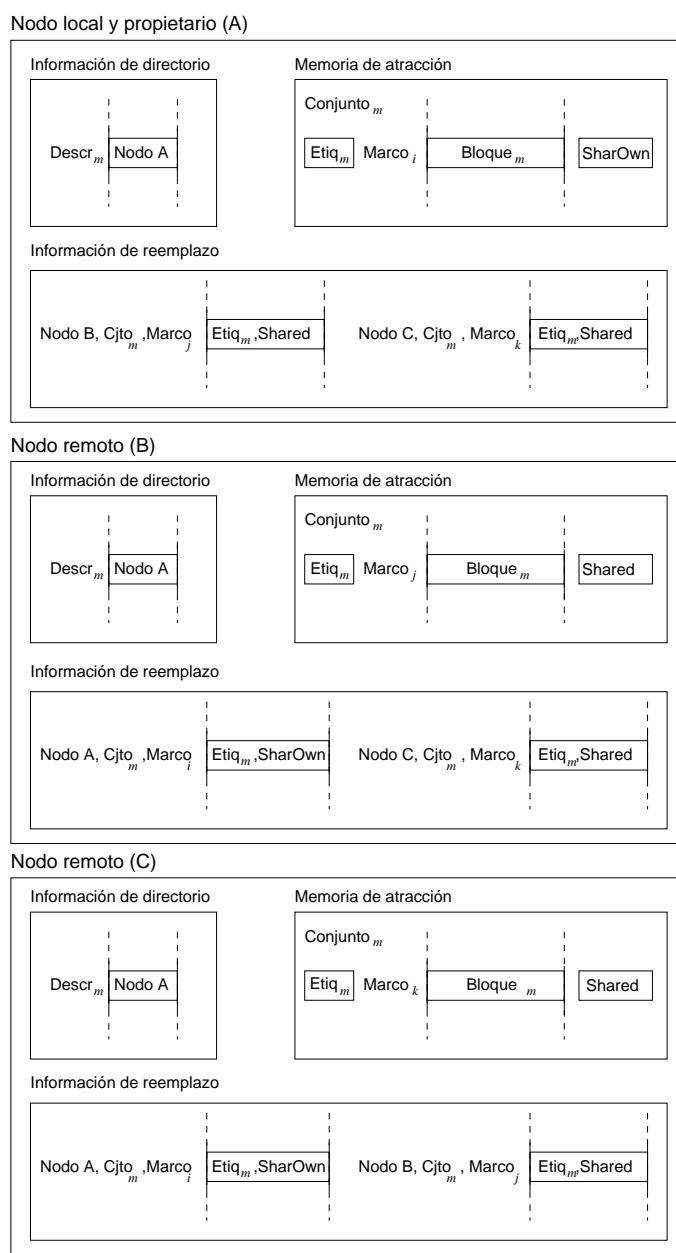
Nodo local y propietario (A)

Información de directorio

$Descr_m$ Nodo A

Memoria de atracción

$Conjunto_m$

$Etiq_m$ $Marco_i$ $Bloque_m$ SharOwn

Información de reemplazo

Nodo B, $Cjto_m$, $Marco_j$ $Etiq_m$, Shared

Nodo C, $Cjto_m$, $Marco_k$ $Etiq_m$, Shared

Nodo remoto (B)

Información de directorio

$Descr_m$ Nodo A

Memoria de atracción

$Conjunto_m$

$Etiq_m$ $Marco_j$ $Bloque_m$ Shared

Información de reemplazo

Nodo A, $Cjto_m$, $Marco_i$ $Etiq_m$, SharOwn

Nodo C, $Cjto_m$, $Marco_k$ $Etiq_m$, Shared

Nodo remoto (C)

Información de directorio

$Descr_m$ Nodo A

Memoria de atracción

$Conjunto_m$

$Etiq_m$ $Marco_k$ $Bloque_m$ Shared

Información de reemplazo

Nodo A, $Cjto_m$, $Marco_i$ $Etiq_m$, SharOwn

Nodo B, $Cjto_m$, $Marco_j$ $Etiq_m$, Shared